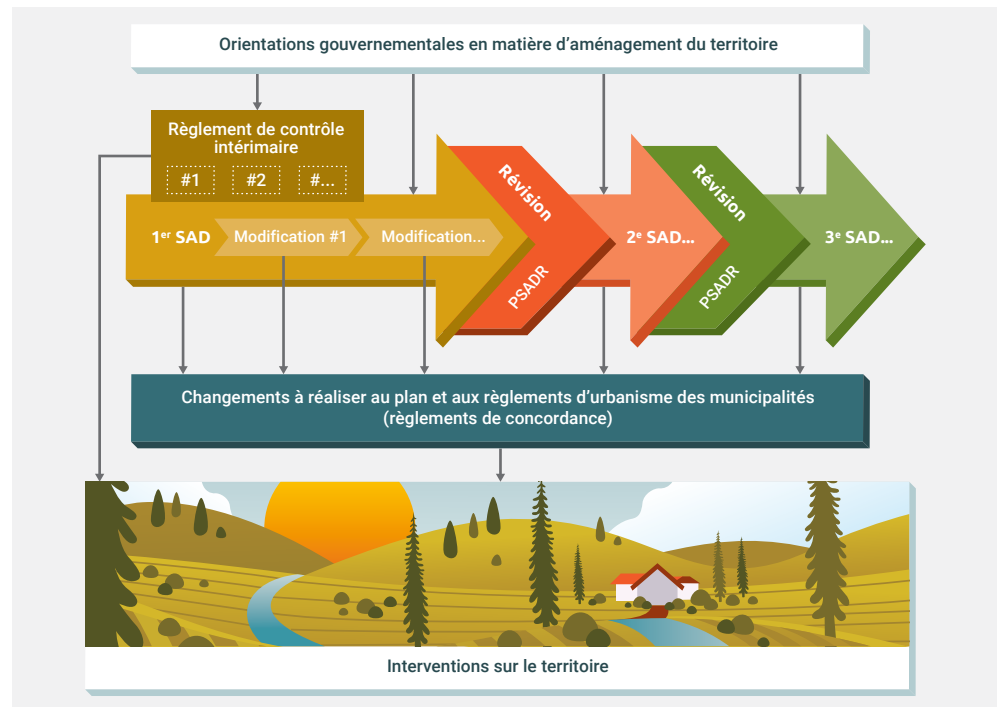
Orientations gouvernementales en matière d'aménagement du territoire

Règlement de contrôle intérimaire

#1

#2

#...

1$^{er}$ SAD

Modification #1

Modification...

Révision

PSADR

2$^{e}$ SAD...

Révision

PSADR

3$^{e}$ SAD...

Changements à réaliser au plan et aux règlements d'urbanisme des municipalités (règlements de concordance)

Interventions sur le territoire